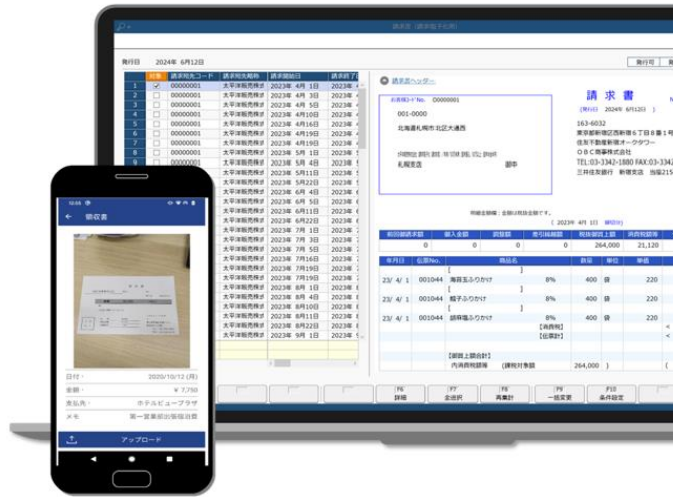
請求書（請求先別）

発行日　2024年 6月12日

発行日

| | 対象 | 請求先コード | 請求先略称 | 請求締日 | 請求日 |
|---|---|---|---|---|---|
| 1 | ✓ | 00000001 | 太平洋販売株式 | 2023年 4月 1日 | 2023年 |
| 2 | | 00000001 | 太平洋販売株式 | 2023年 4月 3日 | 2023年 |
| 3 | | 00000001 | 太平洋販売株式 | 2023年 4月 5日 | 2023年 |
| 4 | | 00000001 | 太平洋販売株式 | 2023年 4月10日 | 2023年 |
| 5 | | 00000001 | 太平洋販売株式 | 2023年 4月16日 | 2023年 |
| 6 | | 00000001 | 太平洋販売株式 | 2023年 4月19日 | 2023年 |
| 7 | | 00000001 | 太平洋販売株式 | 2023年 4月25日 | 2023年 |
| 8 | | 00000001 | 太平洋販売株式 | 2023年 5月 1日 | 2023年 |
| 9 | | 00000001 | 太平洋販売株式 | 2023年 5月 4日 | 2023年 |
| 10 | | 00000001 | 太平洋販売株式 | 2023年 5月 5日 | 2023年 |
| 11 | | 00000001 | 太平洋販売株式 | 2023年 5月11日 | 2023年 |
| 12 | | 00000001 | 太平洋販売株式 | 2023年 5月22日 | 2023年 |
| 13 | | 00000001 | 太平洋販売株式 | 2023年 6月 4日 | 2023年 |
| 14 | | 00000001 | 太平洋販売株式 | 2023年 6月 5日 | 2023年 |
| 15 | | 00000001 | 太平洋販売株式 | 2023年 6月11日 | 2023年 |
| 16 | | 00000001 | 太平洋販売株式 | 2023年 6月12日 | 2023年 |
| 17 | | 00000001 | 太平洋販売株式 | 2023年 7月 1日 | 2023年 |
| 18 | | 00000001 | 太平洋販売株式 | 2023年 7月 3日 | 2023年 |
| 19 | | 00000001 | 太平洋販売株式 | 2023年 7月 5日 | 2023年 |
| 20 | | 00000001 | 太平洋販売株式 | 2023年 7月16日 | 2023年 |
| 21 | | 00000001 | 太平洋販売株式 | 2023年 7月19日 | 2023年 |
| 22 | | 00000001 | 太平洋販売株式 | 2023年 7月25日 | 2023年 |
| 23 | | 00000001 | 太平洋販売株式 | 2023年 8月 1日 | 2023年 |
| 24 | | 00000001 | 太平洋販売株式 | 2023年 8月 4日 | 2023年 |
| 25 | | 00000001 | 太平洋販売株式 | 2023年 8月 5日 | 2023年 |
| 26 | | 00000001 | 太平洋販売株式 | 2023年 8月11日 | 2023年 |
| 27 | | 00000001 | 太平洋販売株式 | 2023年 8月22日 | 2023年 |
| 28 | | 00000001 | 太平洋販売株式 | 2023年 9月 1日 | 2023年 |

請求書ヘッダー

お客様コードNo.　D000001

001-0000

北海道札幌市北区大通西

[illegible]

札幌支店　御中

請求書

[発行日]　2024年 6月12日

163-6032
東京都新宿区西新宿６丁目８番１号
住友不動産新宿オークタワー
ＯＢＣ商事株式会社
TEL:03-3342-1880 FAX:03-3342
三井住友銀行 新宿支店 当座215

明細金額欄：金額は税抜金額です。

（ 2023年 4月 1日 締切分）

| 前回御請求額 | 御入金額 | 調整額 | 差引繰越額 | 税抜御買上額 | 消費税額等 |
|---|---|---|---|---|---|
| 0 | 0 | 0 | 0 | 264,000 | 21,120 |

| 年月日 | 伝票No. | 商品名 | | 数量 | 単位 | 単価 |
|---|---|---|---|---|---|---|
| 23/ 4/ 1 | 001044 | 海苔玉ふりかけ | 8% | 400 | 袋 | 220 |
| 23/ 4/ 1 | 001044 | 鰹子ふりかけ | 8% | 400 | 袋 | 220 |
| 23/ 4/ 1 | 001044 | 鮭味塩ふりかけ | 8% | 400 | 袋 | 220 |
| | | 【消費税】 | | | | |
| | | 【伝票計】 | | | | |
| | | 【部門上期合計】 | | | | |
| | | 内消費税額等　（課税対象額 | | 264,000 | ） | |

F6 詳細　F7 全選択　F8 再集計　F9 一括変更　F10 条件設定

12:05
領収書

日付：2020/10/12 (月)
金額：￥7,750
支払先：ホテルビュープラザ
メモ：第一営業部出張宿泊費

アップロード